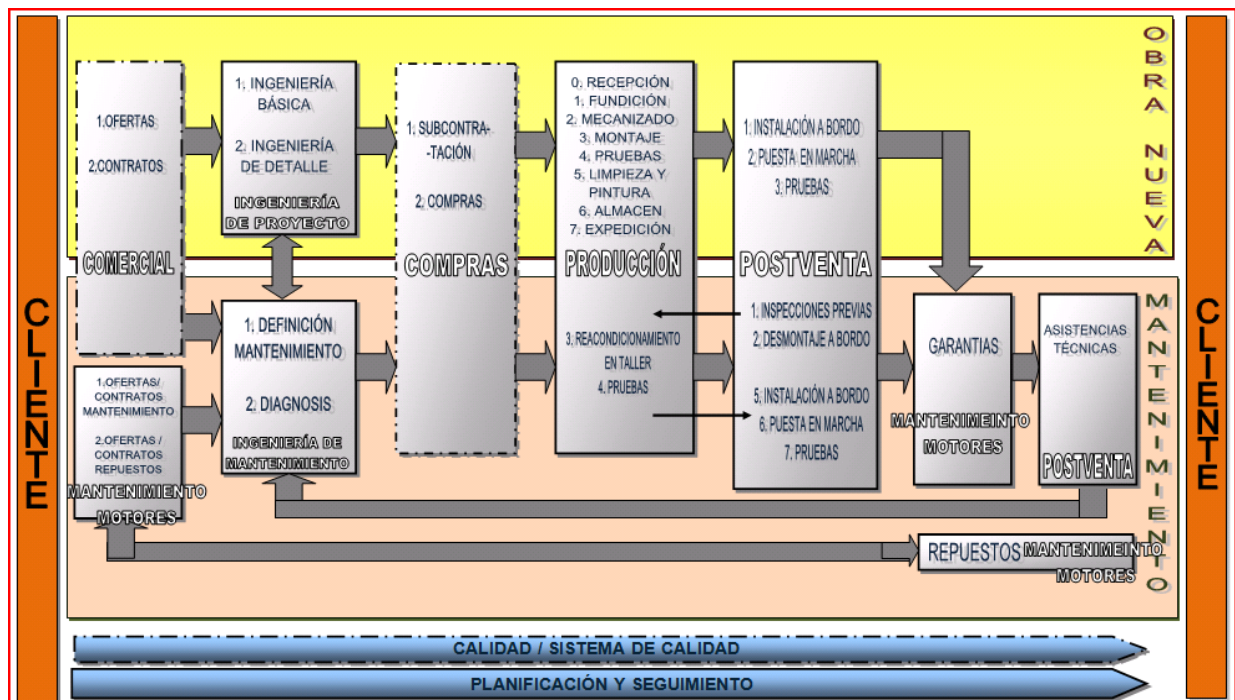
CLIENTE

OBRA NUEVA

1.OFERTAS

2.CONTRATOS

COMERCIAL

1. INGENIERÍA BÁSICA

2. INGENIERÍA DE DETALLE

INGENIERÍA DE PROYECTO

1. SUBCONTRATACIÓN

2. COMPRAS

COMPRAS

0. RECEPCIÓN
1. FUNDICIÓN
2. MECANIZADO
3. MONTAJE
4. PRUEBAS
5. LIMPIEZA Y PINTURA
6. ALMACEN
7. EXPEDICIÓN

PRODUCCIÓN

3. REACONDICIONAMIENTO EN TALLER
4. PRUEBAS

1. INSTALACIÓN A BORDO
2. PUESTA EN MARCHA
3. PRUEBAS

POSTVENTA

1. INSPECCIONES PREVIAS
2. DESMONTAJE A BORDO

5. INSTALACIÓN A BORDO
6. PUESTA EN MARCHA
7. PRUEBAS

MANTENIMIENTO

1.OFERTAS/ CONTRATOS MANTENIMIENTO

2.OFERTAS / CONTRATOS REPUESTOS

MANTENIMIENTO MOTORES

1. DEFINICIÓN MANTENIMIENTO

2. DIAGNOSIS

INGENIERÍA DE MANTENIMIENTO

GARANTIAS

MANTENIMEINTO MOTORES

ASISTENCIAS TÉCNICAS

POSTVENTA

REPUESTOS

MANTENIMEINTO MOTORES

CLIENTE

CALIDAD / SISTEMA DE CALIDAD

PLANIFICACIÓN Y SEGUIMIENTO